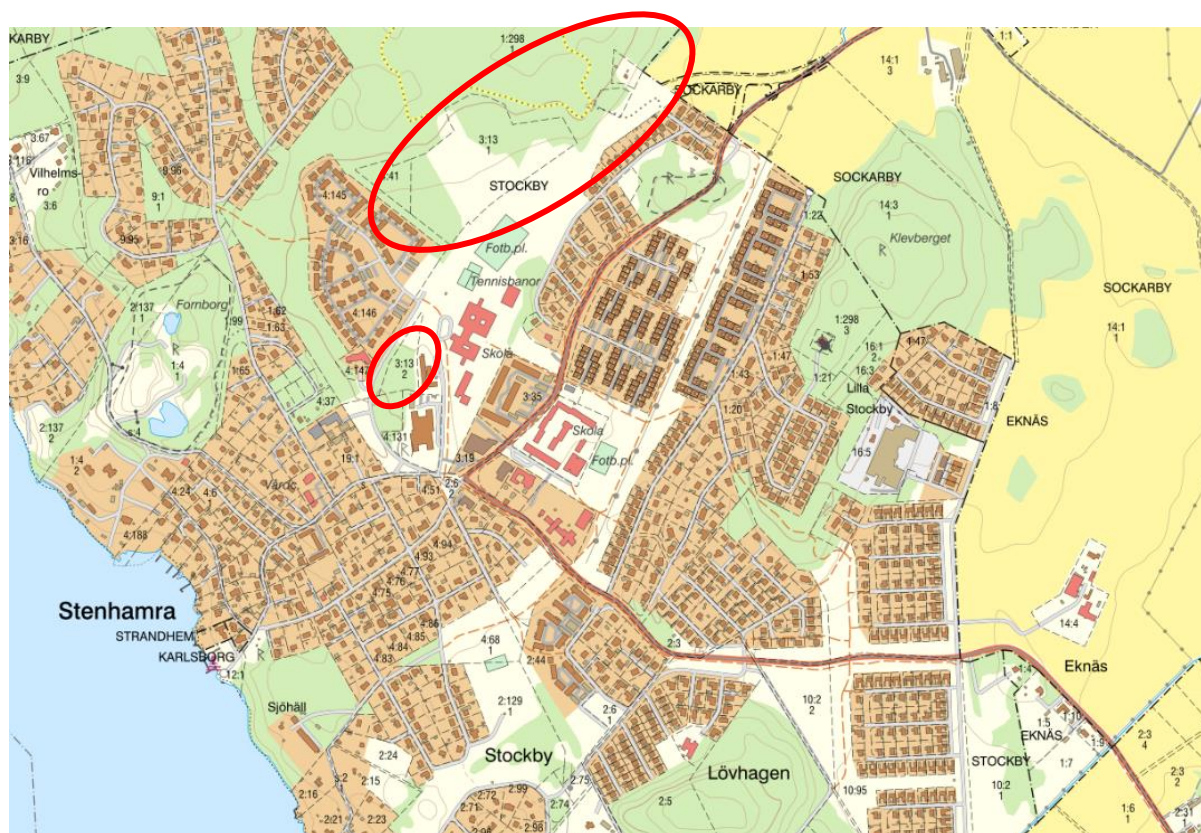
KARBY
1:298
1
1:1
3:9
SOCKARBY
14:1
3
3:67
1
3:13
1
1:16
Vilhelms-ro
9:96
9:1
1
STOCKBY
SOCKARBY
3:8
4:145
41
14:3
1
1:22
3:16
9:95
Fotb.pl.
Klevberget
Tennisbanor
1:53
SOCKARBY
2:137
1
Fornborg
1:62
1:63
4:146
1:99
1:298
3
14:1
1
16:1
2
1:47
3:13
2
Skola
1:47
1:4
1
1:65
4:14
16:3
1
1:21
Lilla Stockby
1:43
3:35
4:37
1:20
1:2
2:137
2
4:131
Skola
EKNÄS
1:4
2
19:1
3:19
Fotb.pl.
16:5
Vårdc
4:24
4:6
2:5
2
4:51
4:188
4:94
4:93
4:77
4:76
3:75
Stenhamra
4:86
4:85
4:84
4:68
1
2:3
STRANDHEM
4:83
14:4
KARLSBORG
2:44
12:1
1:4
Eknäs
2:129
1
10:2
2
1:5
1:10
Sjöhäll
2:6
1
EKNÄS
1:9
2:3
4
2:24
Stockby
1:7
STOCKBY
Lövhagen
2:3
2
3:2
2:15
2:75
10:2
1
2:16
2:72
2:99
10:95
2:21
2:23
2:71
2:74
2:5
1:6
1
2:96
1:13